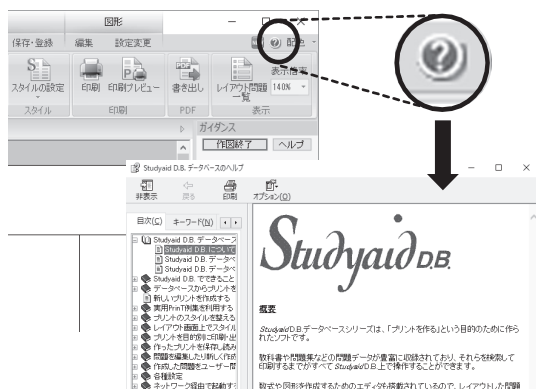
図形

保存・登録　編集　設定変更

配色

スタイルの設定　印刷　印刷プレビュー　書き出し　レイアウト問題一覧　表示倍率 140.0%

スタイル　印刷　PDF　表示

ガイダンス

作図終了　ヘルプ

Studyaid D.B. データベースのヘルプ

非表示　戻る　印刷　オプション(O)

目次(C)　キーワード(N)

Studyaid D.B. データベース
Studyaid D.B. について
Studyaid D.B. データベ
Studyaid D.B. データベ
Studyaid D.B. でできること
データベースからプリントを
新しいプリントを作成する
実用PrinT例集を利用する
プリントのスタイルを整える
レイアウト画面上でスタイル
プリントを目的別に印刷・出
作ったプリントを保存し読み
問題を編集したり新しく作成
作成した問題をユーザー問
各種設定
ネットワーク経由で起動す

Studyaid D.B.

概要

Studyaid D.B.データベースシリーズは、「プリントを作る」という目的のために作られたソフトです。

教科書や問題集などの問題データが豊富に収録されており、それらを検索して印刷するまでがすべて Studyaid D.B.上で操作することができます。

数式や図形を作成するためのエディタが搭載されているので、レイアウトした問題